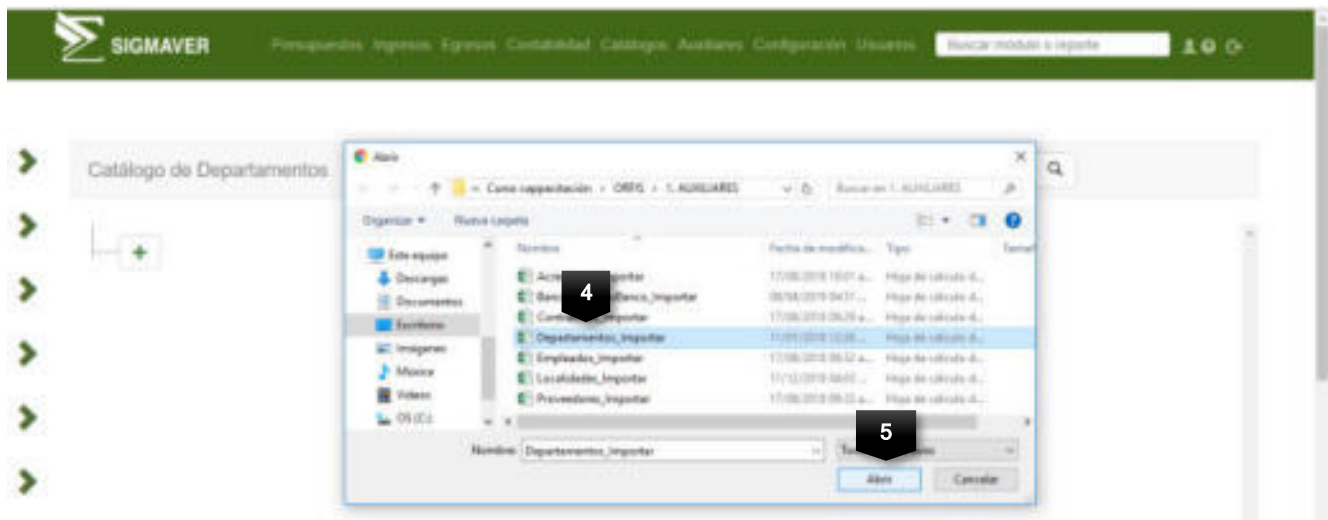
SIGMAVER

Presupuestos Ingresos Egresos Contabilidad Catálogos Auxiliares Configuración Usuarios

Buscar módulo o reporte

Catálogo de Departamentos

+

Abrir

Curso capacitación › ORFIS › 1. AUXILIARES

Buscar en 1. AUXILIARES

Organizar ▾ Nueva carpeta

Este equipo
Descargas
Documentos
Escritorio
Imágenes
Música
Videos
OS (C:)

| Nombre | Fecha de modifica... | Tipo | Tamañ |
|---|---|---|---|
| Acre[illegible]_Importar | 17/06/2019 10:01 a... | Hoja de cálculo d... | |
| Banc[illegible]Banco_Importar | 08/04/2019 04:17... | Hoja de cálculo d... | |
| Cont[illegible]Importar | 17/06/2019 09:29 a... | Hoja de cálculo d... | |
| Departamentos_Importar | 11/01/2019 12:28... | Hoja de cálculo d... | |
| Empleados_Importar | 17/06/2019 09:32 a... | Hoja de cálculo d... | |
| Localidades_Importar | 11/12/2018 04:02... | Hoja de cálculo d... | |
| Proveedores_Importar | 17/06/2019 09:33 a... | Hoja de cálculo d... | |

4

5

Nombre: Departamentos_Importar

To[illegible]os

Abrir Cancelar